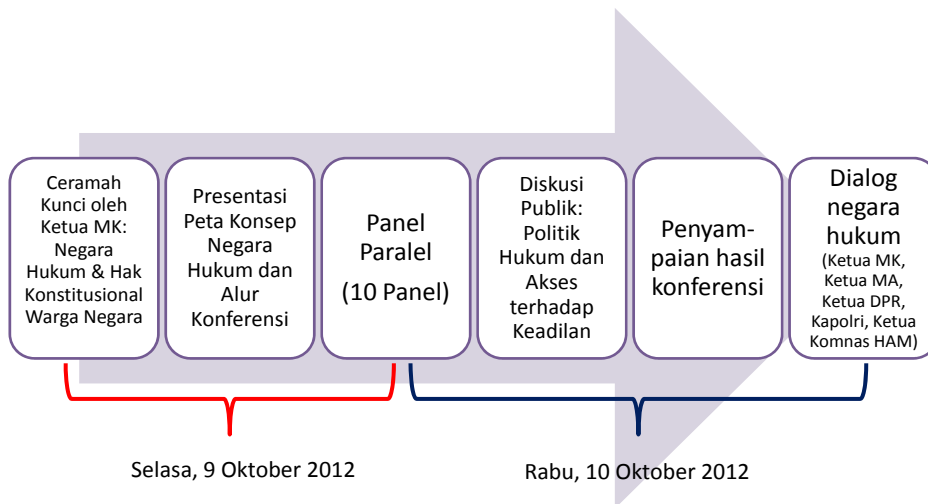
Ceramah Kunci oleh Ketua MK: Negara Hukum & Hak Konstitusional Warga Negara

Presentasi Peta Konsep Negara Hukum dan Alur Konferensi

Panel Paralel
(10 Panel)

Diskusi Publik: Politik Hukum dan Akses terhadap Keadilan

Penyam-paian hasil konferensi

Dialog negara hukum
(Ketua MK, Ketua MA, Ketua DPR, Kapolri, Ketua Komnas HAM)

Selasa, 9 Oktober 2012

Rabu, 10 Oktober 2012